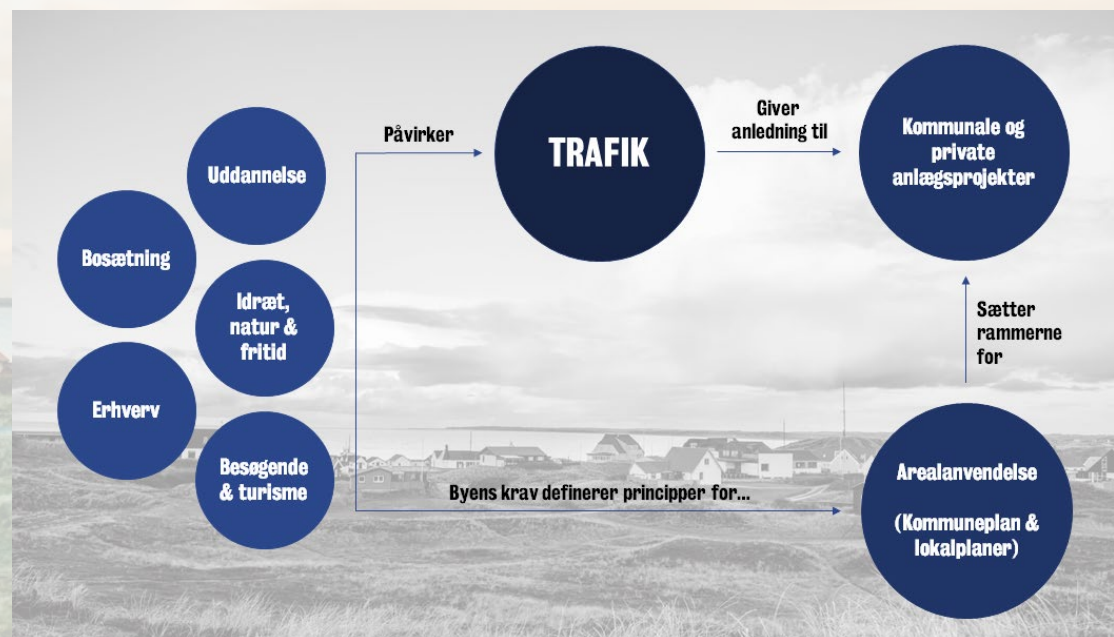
Uddannelse

Bosætning

Idræt, natur & fritid

Erhverv

Besøgende & turisme

Påvirker

TRAFIK

Giver anledning til

Kommunale og private anlægsprojekter

Sætter rammerne for

Byens krav definerer principper for...

Arealanvendelse

(Kommuneplan & lokalplaner)